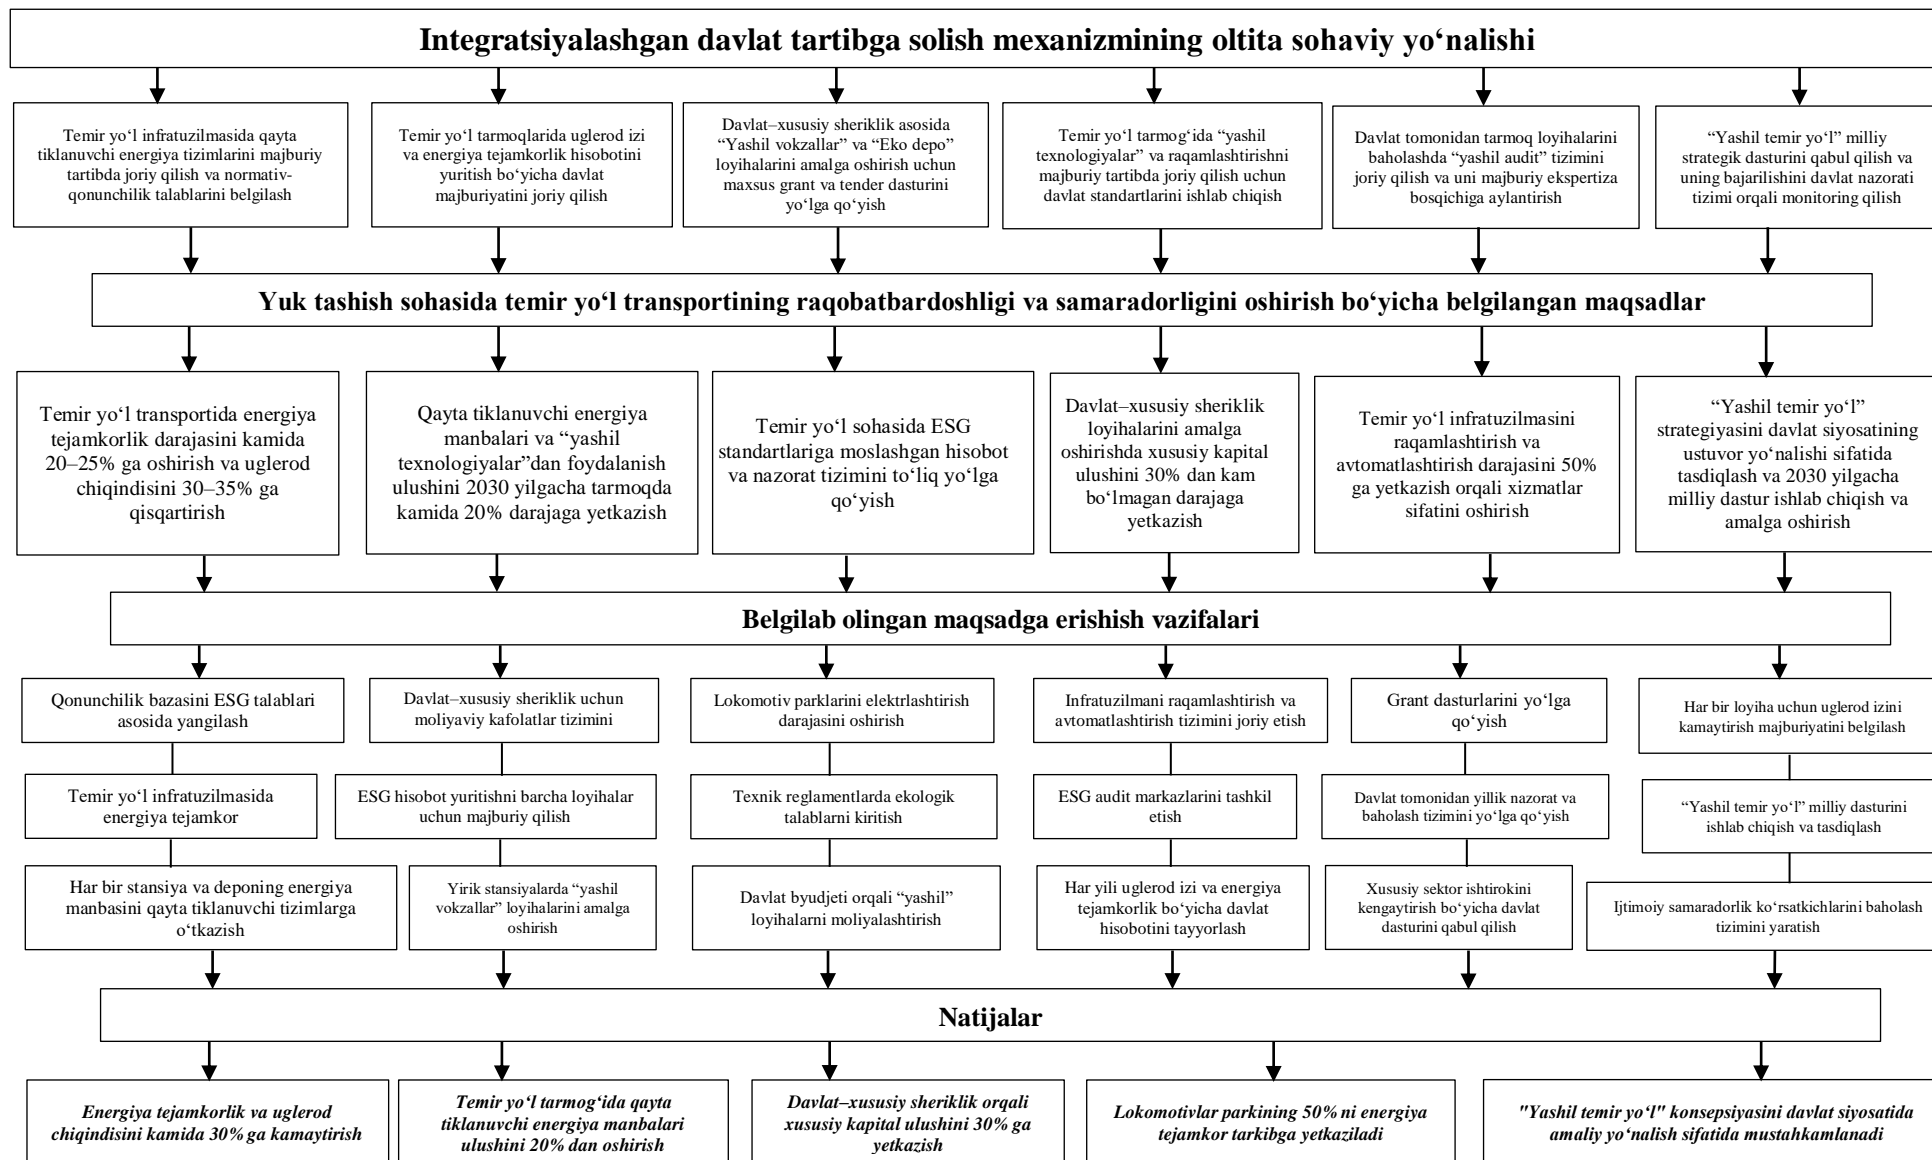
Integratsiyalashgan davlat tartibga solish mexanizmining oltita sohaviy yo‘nalishi

Temir yo‘l infratuzilmasida qayta tiklanuvchi energiya tizimlarini majburiy tartibda joriy qilish va normativ-qonunchilik talablarini belgilash

Temir yo‘l tarmoqlarida uglerod izi va energiya tejamkorlik hisobotini yuritish bo‘yicha davlat majburiyatini joriy qilish

Davlat–xususiy sheriklik asosida “Yashil vokzallar” va “Eko depo” loyihalarini amalga oshirish uchun maxsus grant va tender dasturini yo‘lga qo‘yish

Temir yo‘l tarmog‘ida “yashil texnologiyalar” va raqamlashtirishni majburiy tartibda joriy qilish uchun davlat standartlarini ishlab chiqish

Davlat tomonidan tarmoq loyihalarini baholashda “yashil audit” tizimini joriy qilish va uni majburiy ekspertiza bosqichiga aylantirish

“Yashil temir yo‘l” milliy strategik dasturini qabul qilish va uning bajarilishini davlat nazorati tizimi orqali monitoring qilish

Yuk tashish sohasida temir yo‘l transportining raqobatbardoshligi va samaradorligini oshirish bo‘yicha belgilangan maqsadlar

Temir yo‘l transportida energiya tejamkorlik darajasini kamida 20–25% ga oshirish va uglerod chiqindisini 30–35% ga qisqartirish

Qayta tiklanuvchi energiya manbalari va “yashil texnologiyalar”dan foydalanish ulushini 2030 yilgacha tarmoqda kamida 20% darajaga yetkazish

Temir yo‘l sohasida ESG standartlariga moslashgan hisobot va nazorat tizimini to‘liq yo‘lga qo‘yish

Davlat–xususiy sheriklik loyihalarini amalga oshirishda xususiy kapital ulushini 30% dan kam bo‘lmagan darajaga yetkazish

Temir yo‘l infratuzilmasini raqamlashtirish va avtomatlashtirish darajasini 50% ga yetkazish orqali xizmatlar sifatini oshirish

“Yashil temir yo‘l” strategiyasini davlat siyosatining ustuvor yo‘nalishi sifatida tasdiqlash va 2030 yilgacha milliy dastur ishlab chiqish va amalga oshirish

Belgilab olingan maqsadga erishish vazifalari

Qonunchilik bazasini ESG talablari asosida yangilash

Temir yo‘l infratuzilmasida energiya tejamkor

Har bir stansiya va deponing energiya manbasini qayta tiklanuvchi tizimlarga o‘tkazish

Davlat–xususiy sheriklik uchun moliyaviy kafolatlar tizimini

ESG hisobot yuritishni barcha loyihalar uchun majburiy qilish

Yirik stansiyalarda “yashil vokzallar” loyihalarini amalga oshirish

Lokomotiv parklarini elektrlashtirish darajasini oshirish

Texnik reglamentlarda ekologik talablarni kiritish

Davlat byudjeti orqali “yashil” loyihalarni moliyalashtirish

Infratuzilmani raqamlashtirish va avtomatlashtirish tizimini joriy etish

ESG audit markazlarini tashkil etish

Har yili uglerod izi va energiya tejamkorlik bo‘yicha davlat hisobotini tayyorlash

Grant dasturlarini yo‘lga qo‘yish

Davlat tomonidan yillik nazorat va baholash tizimini yo‘lga qo‘yish

Xususiy sektor ishtirokini kengaytirish bo‘yicha davlat dasturini qabul qilish

Har bir loyiha uchun uglerod izini kamaytirish majburiyatini belgilash

“Yashil temir yo‘l” milliy dasturini ishlab chiqish va tasdiqlash

Ijtimoiy samaradorlik ko‘rsatkichlarini baholash tizimini yaratish

Natijalar

Energiya tejamkorlik va uglerod chiqindisini kamida 30% ga kamaytirish

Temir yo‘l tarmog‘ida qayta tiklanuvchi energiya manbalari ulushini 20% dan oshirish

Davlat–xususiy sheriklik orqali xususiy kapital ulushini 30% ga yetkazish

Lokomotivlar parkining 50% ni energiya tejamkor tarkibga yetkaziladi

"Yashil temir yo‘l" konsepsiyasini davlat siyosatida amaliy yo‘nalish sifatida mustahkamlanadi